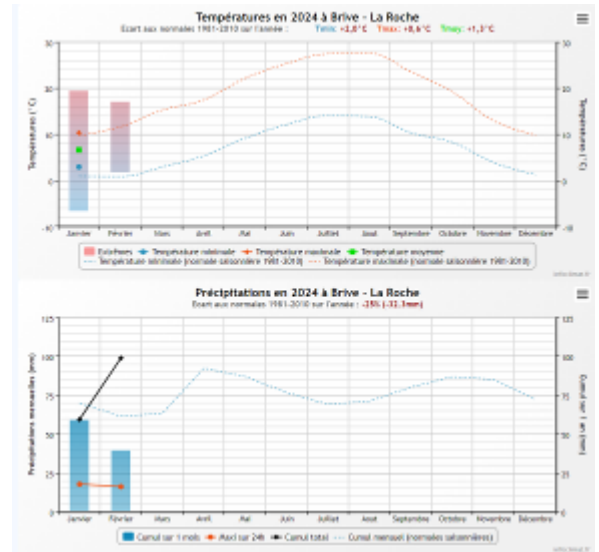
Températures en 2024 à Brive - La Roche
Ecart aux normales 1981-2010 sur l'année : Tmin: +2,0°C Tmax: +0,6°C Tmoy: +1,3°C

30
20
10
0
-10
Température (°C)

Janvier Février Mars Avril Mai Juin Juillet Août Septembre Octobre Novembre Décembre

Extrêmes Température minimale Température maximale Température moyenne
Température minimale (normale saisonnière 1981-2010) Température maximale (normale saisonnière 1981-2010)

Précipitations en 2024 à Brive - La Roche
Ecart aux normales 1981-2010 sur l'année : -25% (-32.3mm)

125
100
75
50
25
0
Précipitations mensuelles (mm)
Cumul sur 1 an (mm)

Janvier Février Mars Avril Mai Juin Juillet Août Septembre Octobre Novembre Décembre

Cumul sur 1 mois Maxi sur 24h Cumul total Cumul mensuel (normales saisonnières)